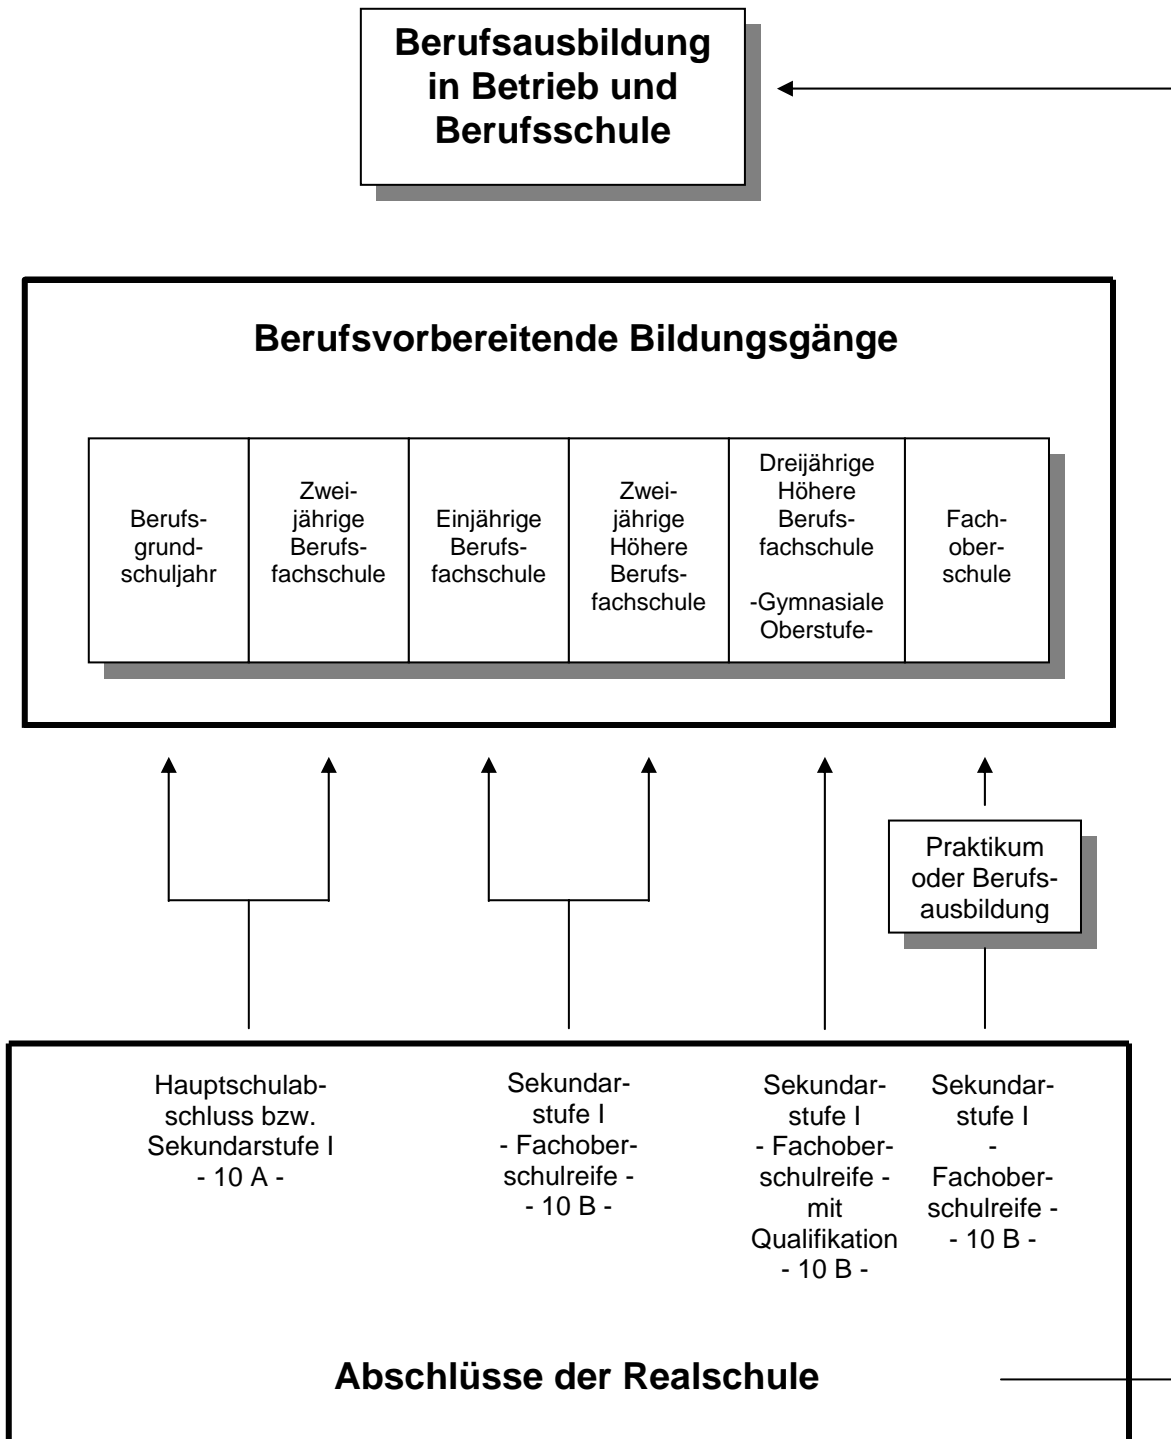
Berufsausbildung in Betrieb und Berufsschule

Berufsvorbereitende Bildungsgänge

Berufsgrundschuljahr

Zweijährige Berufsfachschule

Einjährige Berufsfachschule

Zweijährige Höhere Berufsfachschule

Dreijährige Höhere Berufsfachschule

-Gymnasiale Oberstufe-

Fachoberschule

Praktikum oder Berufsausbildung

Hauptschulabschluss bzw. Sekundarstufe I - 10 A -

Sekundarstufe I - Fachoberschulreife - - 10 B -

Sekundarstufe I - Fachoberschulreife - mit Qualifikation - 10 B -

Sekundarstufe I - Fachoberschulreife - - 10 B -

Abschlüsse der Realschule